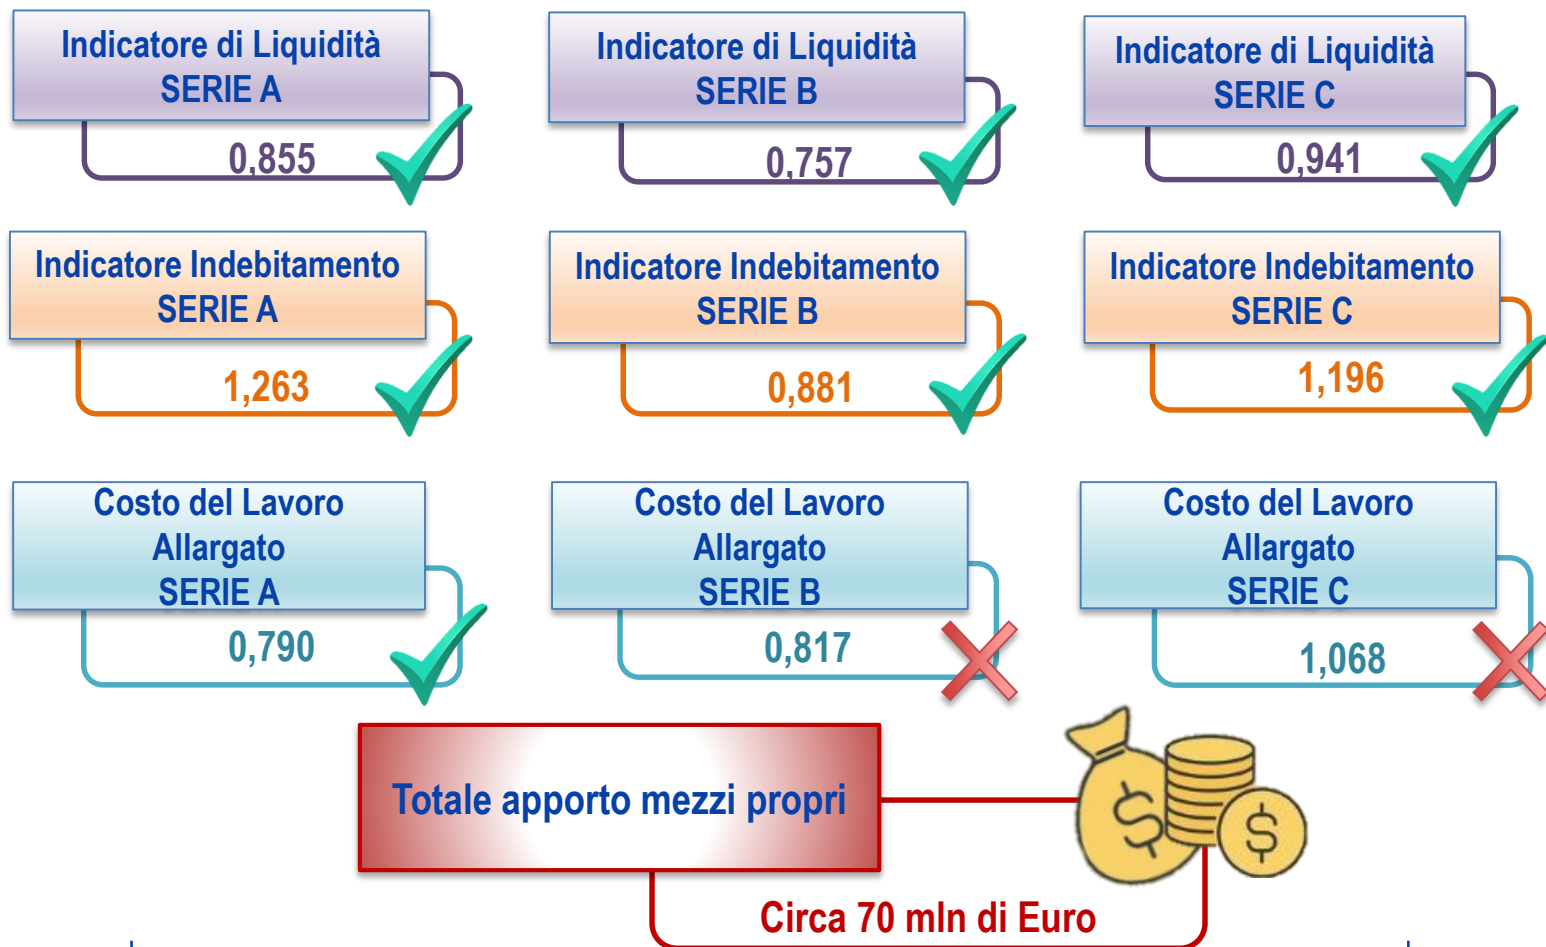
Indicatore di Liquidità
SERIE A
0,855

Indicatore di Liquidità
SERIE B
0,757

Indicatore di Liquidità
SERIE C
0,941

Indicatore Indebitamento
SERIE A
1,263

Indicatore Indebitamento
SERIE B
0,881

Indicatore Indebitamento
SERIE C
1,196

Costo del Lavoro
Allargato
SERIE A
0,790

Costo del Lavoro
Allargato
SERIE B
0,817

Costo del Lavoro
Allargato
SERIE C
1,068

Totale apporto mezzi propri

Circa 70 mln di Euro